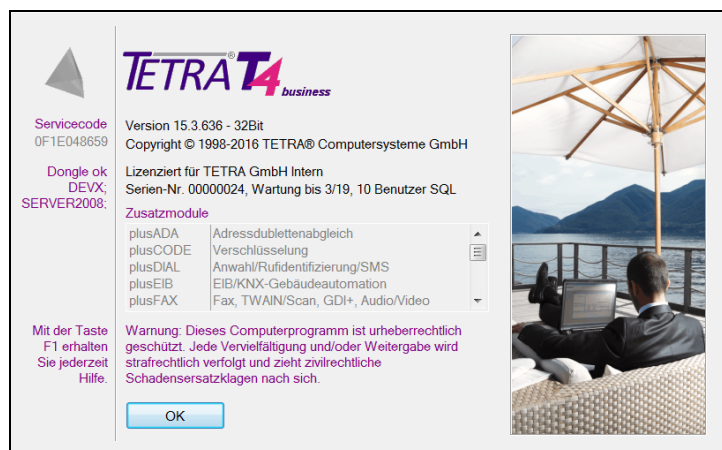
TETRA® T4 business

Servicecode
0F1E048659

Dongle ok
DEVX;
SERVER2008;

Mit der Taste F1 erhalten Sie jederzeit Hilfe.

Version 15.3.636 - 32Bit
Copyright © 1998-2016 TETRA® Computersysteme GmbH

Lizenziert für TETRA GmbH Intern
Serien-Nr. 00000024, Wartung bis 3/19, 10 Benutzer SQL

Zusatzmodule

| | |
|---|---|
| plusADA | Adressdublettenabgleich |
| plusCODE | Verschlüsselung |
| plusDIAL | Anwahl/Rufidentifizierung/SMS |
| plusEIB | EIB/KNX-Gebäudeautomation |
| plusFAX | Fax, TWAIN/Scan, GDI+, Audio/Video |

Warnung: Dieses Computerprogramm ist urheberrechtlich geschützt. Jede Vervielfältigung und/oder Weitergabe wird strafrechtlich verfolgt und zieht zivilrechtliche Schadensersatzklagen nach sich.

OK